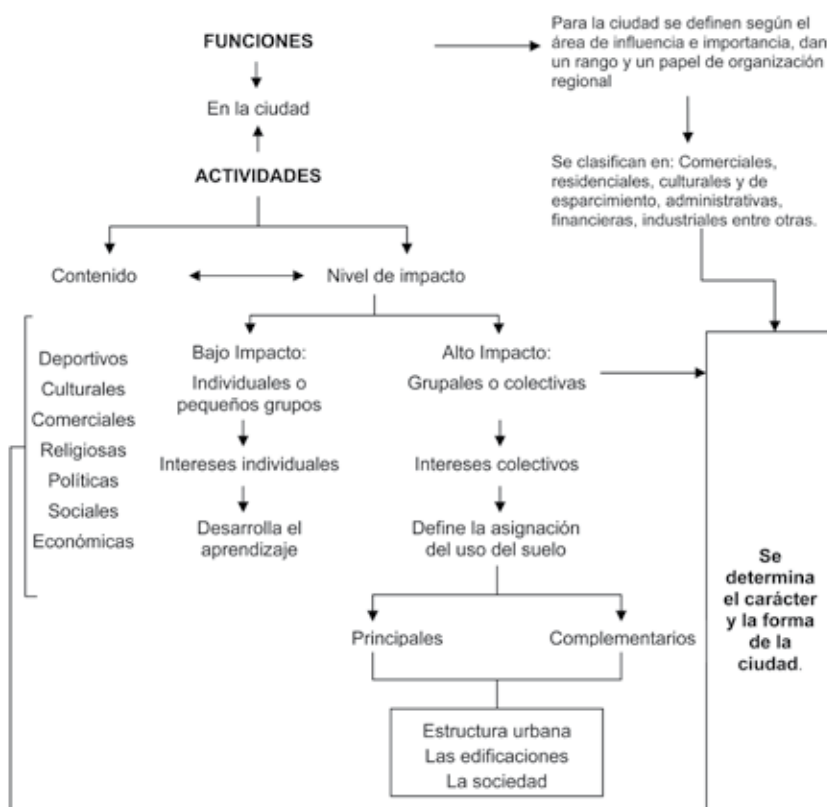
FUNCIONES

En la ciudad

ACTIVIDADES

Para la ciudad se definen según el área de influencia e importancia, dan un rango y un papel de organización regional

Se clasifican en: Comerciales, residenciales, culturales y de esparcimiento, administrativas, financieras, industriales entre otras.

Contenido

Nivel de impacto

Deportivos
Culturales
Comerciales
Religiosas
Políticas
Sociales
Económicas

Bajo Impacto:
Individuales o pequeños grupos

Intereses individuales

Desarrolla el aprendizaje

Alto Impacto:
Grupales o colectivas

Intereses colectivos

Define la asignación del uso del suelo

Principales

Complementarios

Estructura urbana
Las edificaciones
La sociedad

Se determina el carácter y la forma de la ciudad.